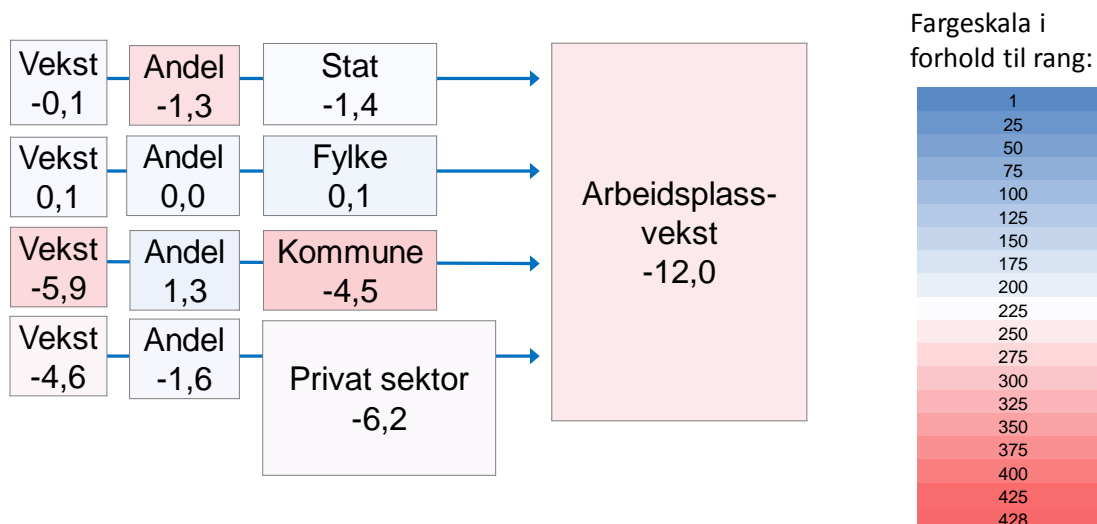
Vekst
-0,1

Andel
-1,3

Stat
-1,4

Vekst
0,1

Andel
0,0

Fylke
0,1

Vekst
-5,9

Andel
1,3

Kommune
-4,5

Vekst
-4,6

Andel
-1,6

Privat sektor
-6,2

Arbeidsplassvekst
-12,0

Fargeskala i forhold til rang:

1
25
50
75
100
125
150
175
200
225
250
275
300
325
350
375
400
425
428